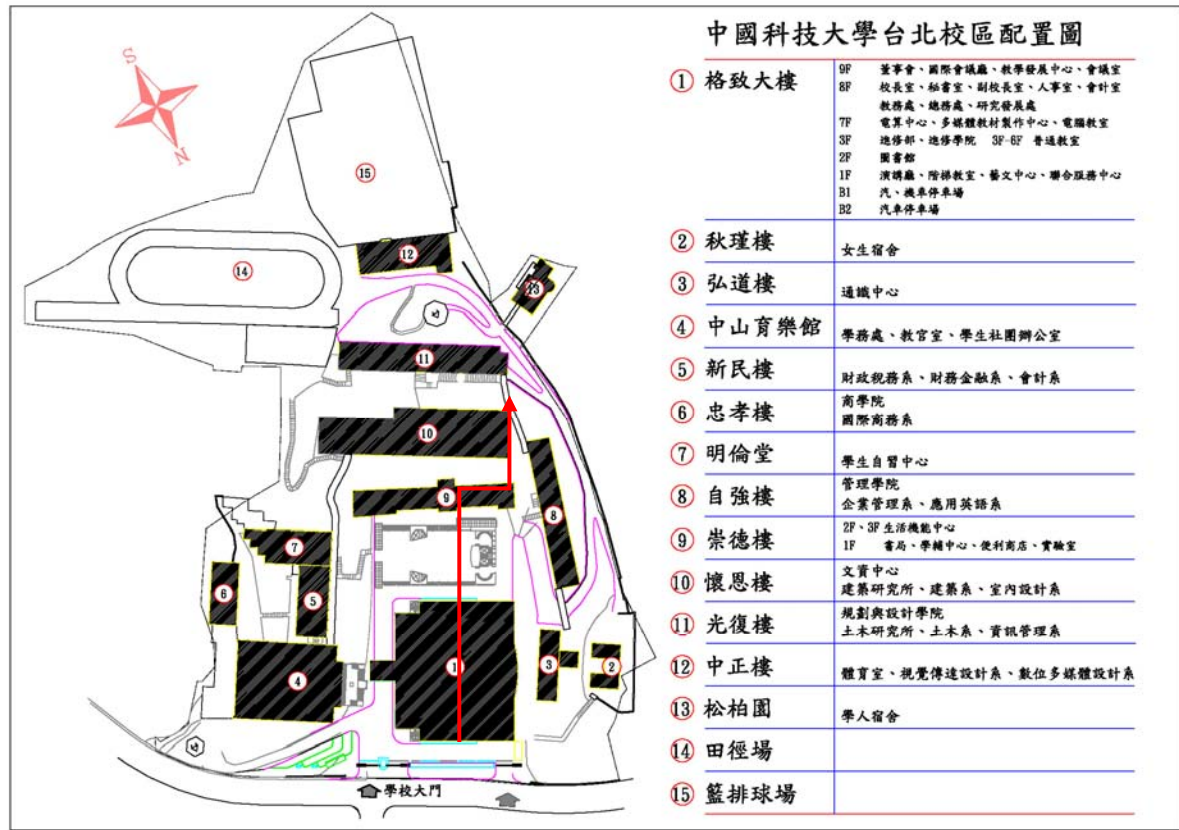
中國科技大學台北校區配置圖

| | | |
|---|---|---|
| ① | 格致大樓 | 9F 董事會、國際會議廳、教學發展中心、會議室<br>8F 校長室、秘書室、副校長室、人事室、會計室<br>教務處、總務處、研究發展處<br>7F 電算中心、多媒體教材製作中心、電腦教室<br>3F 進修部、進修學院 3F-6F 普通教室<br>2F 圖書館<br>1F 演講廳、階梯教室、藝文中心、聯合服務中心<br>B1 汽、機車停車場<br>B2 汽車停車場 |
| ② | 秋瑾樓 | 女生宿舍 |
| ③ | 弘道樓 | 通識中心 |
| ④ | 中山育樂館 | 學務處、教官室、學生社團辦公室 |
| ⑤ | 新民樓 | 財政稅務系、財務金融系、會計系 |
| ⑥ | 忠孝樓 | 商學院<br>國際商務系 |
| ⑦ | 明倫堂 | 學生自習中心 |
| ⑧ | 自強樓 | 管理學院<br>企業管理系、應用英語系 |
| ⑨ | 崇德樓 | 2F、3F 生活機能中心<br>1F 書局、學輔中心、便利商店、實驗室 |
| ⑩ | 懷恩樓 | 文資中心<br>建築研究所、建築系、室內設計系 |
| ⑪ | 光復樓 | 規劃與設計學院<br>土木研究所、土木系、資訊管理系 |
| ⑫ | 中正樓 | 體育室、視覺傳達設計系、數位多媒體設計系 |
| ⑬ | 松柏園 | 學人宿舍 |
| ⑭ | 田徑場 | |
| ⑮ | 籃排球場 | |

S
N
15
14
12
13
11
10
9
8
7
6
5
4
1
3
2
學校大門